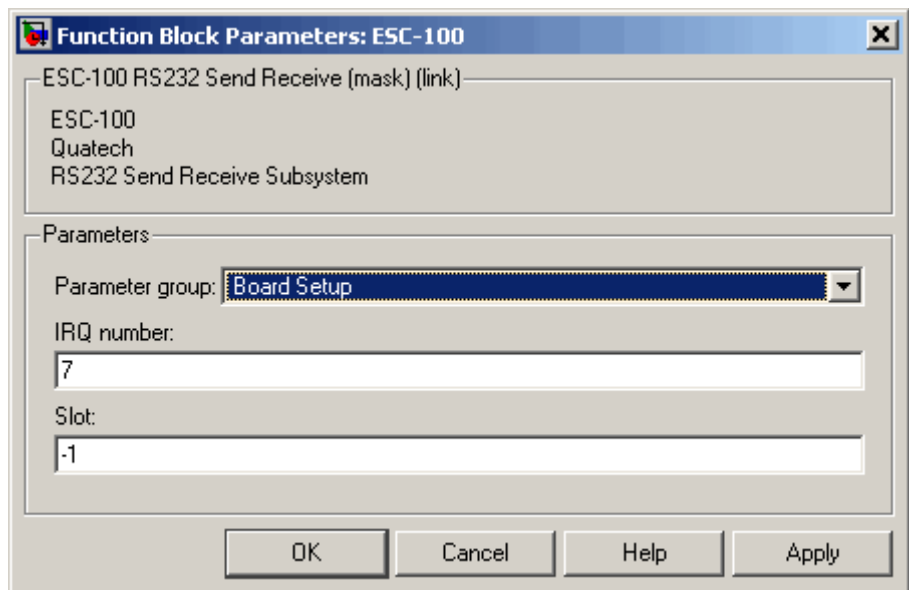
Function Block Parameters: ESC-100

ESC-100 RS232 Send Receive (mask) (link)

ESC-100
Quatech
RS232 Send Receive Subsystem

Parameters

Parameter group: Board Setup

IRQ number:

7

Slot:

-1

OK Cancel Help Apply